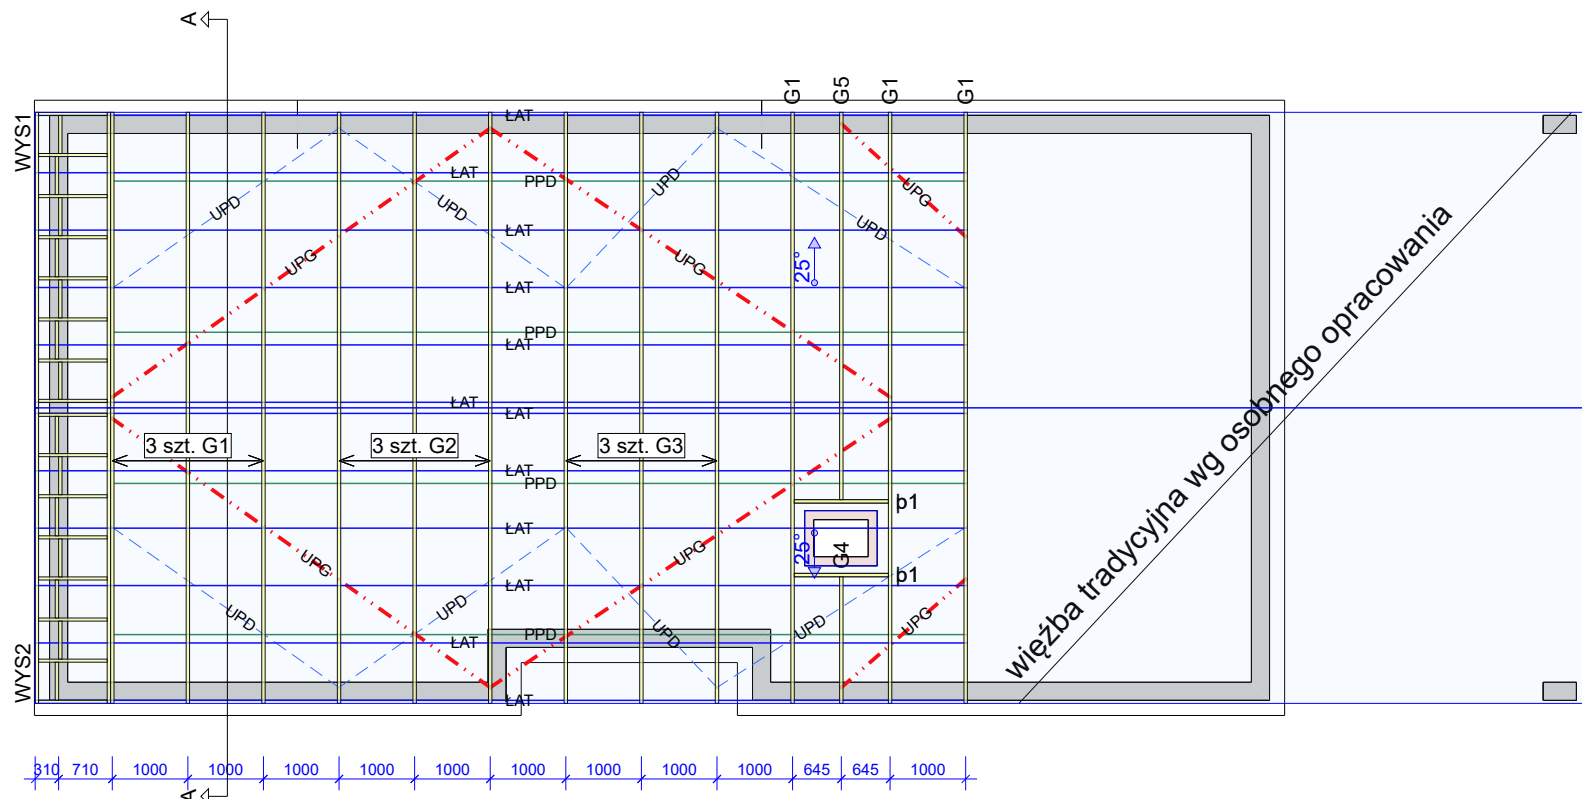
A
G1 G5 G1 G1
WYS1
ŁAT
ŁAT
PPD
UPD
UPD
UPG
UPD
UPG
UPD
ŁAT
UPG
ŁAT
$25°$
ŁAT
PPD
ŁAT
ŁAT
3 szt. G1
3 szt. G2
3 szt. G3
ŁAT
PPD
p1
ŁAT
UPG
UPG
$25°$
G4
p1
UPD
ŁAT
UPD
UPD
UPD
UPG
PPD
ŁAT
WYS2
ŁAT
więźba tradycyjna wg osobnego opracowania
310 710 1000 1000 1000 1000 1000 1000 1000 1000 1000 645 645 1000
A